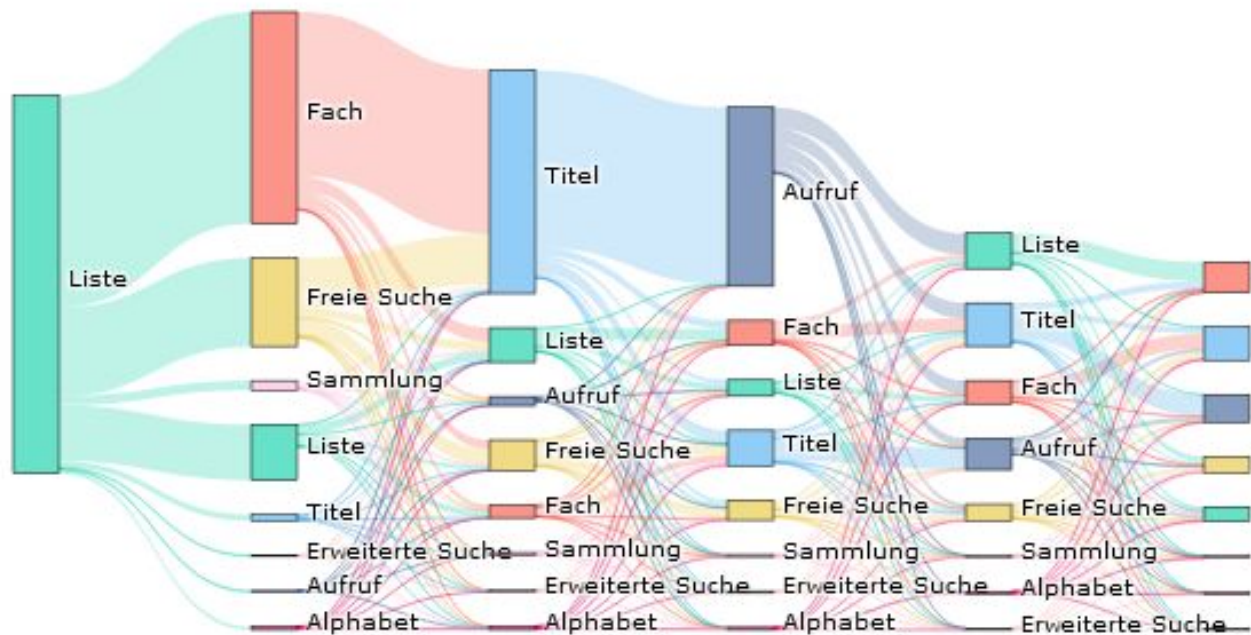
Liste

Fach
Freie Suche
Sammlung
Liste
Titel
Erweiterte Suche
Aufruf
Alphabet

Titel
Liste
Aufruf
Freie Suche
Fach
Sammlung
Erweiterte Suche
Alphabet

Aufruf
Fach
Liste
Titel
Freie Suche
Sammlung
Erweiterte Suche
Alphabet

Liste
Titel
Fach
Aufruf
Freie Suche
Sammlung
Alphabet
Erweiterte Suche